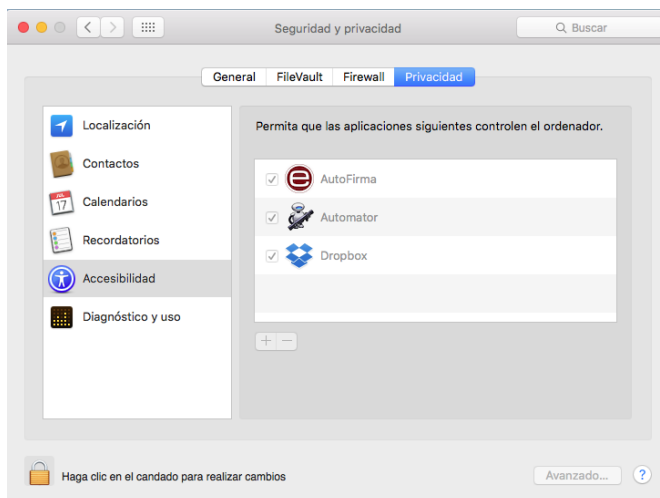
Seguridad y privacidad

Buscar

General FileVault Firewall Privacidad

Localización
Contactos
Calendarios
Recordatorios
Accesibilidad
Diagnóstico y uso

Permita que las aplicaciones siguientes controlen el ordenador.

AutoFirma
Automator
Dropbox

+ −

Haga clic en el candado para realizar cambios

Avanzado...

?